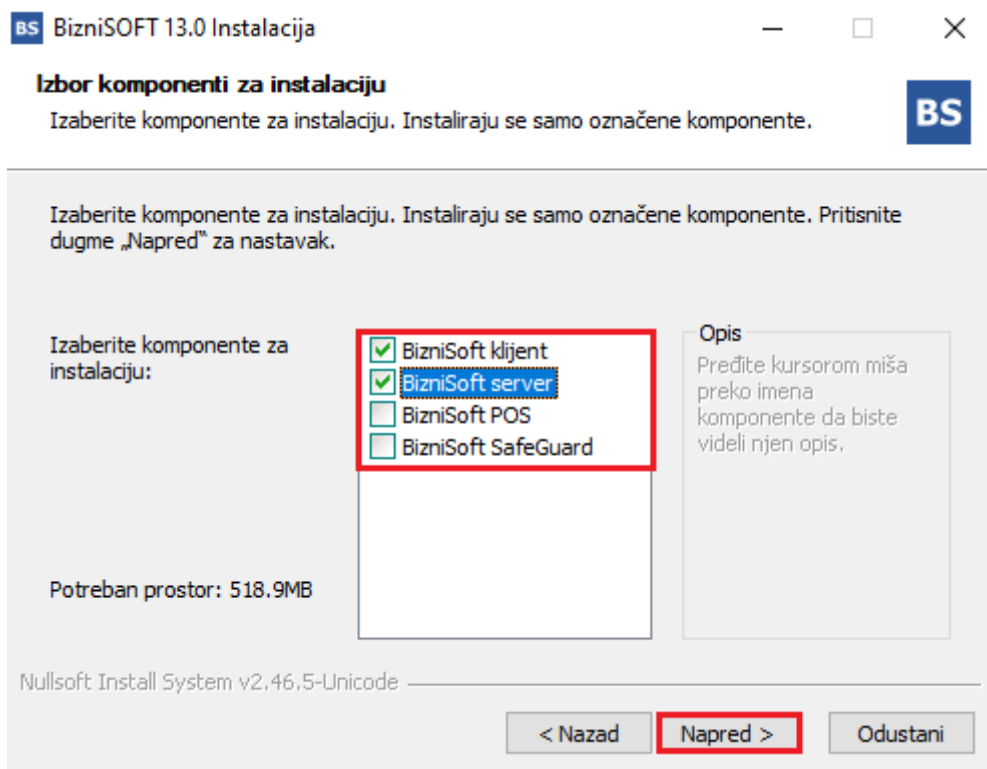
BS BizniSOFT 13.0 Instalacija

Izbor komponenti za instalaciju
Izaberite komponente za instalaciju. Instaliraju se samo označene komponente.

BS

Izaberite komponente za instalaciju. Instaliraju se samo označene komponente. Pritisnite dugme „Napred" za nastavak.

Izaberite komponente za instalaciju:

BizniSoft klijent
BizniSoft server
BizniSoft POS
BizniSoft SafeGuard

Opis
Pređite kursorom miša preko imena komponente da biste videli njen opis.

Potreban prostor: 518.9MB

Nullsoft Install System v2.46.5-Unicode

< Nazad
Napred >
Odustani